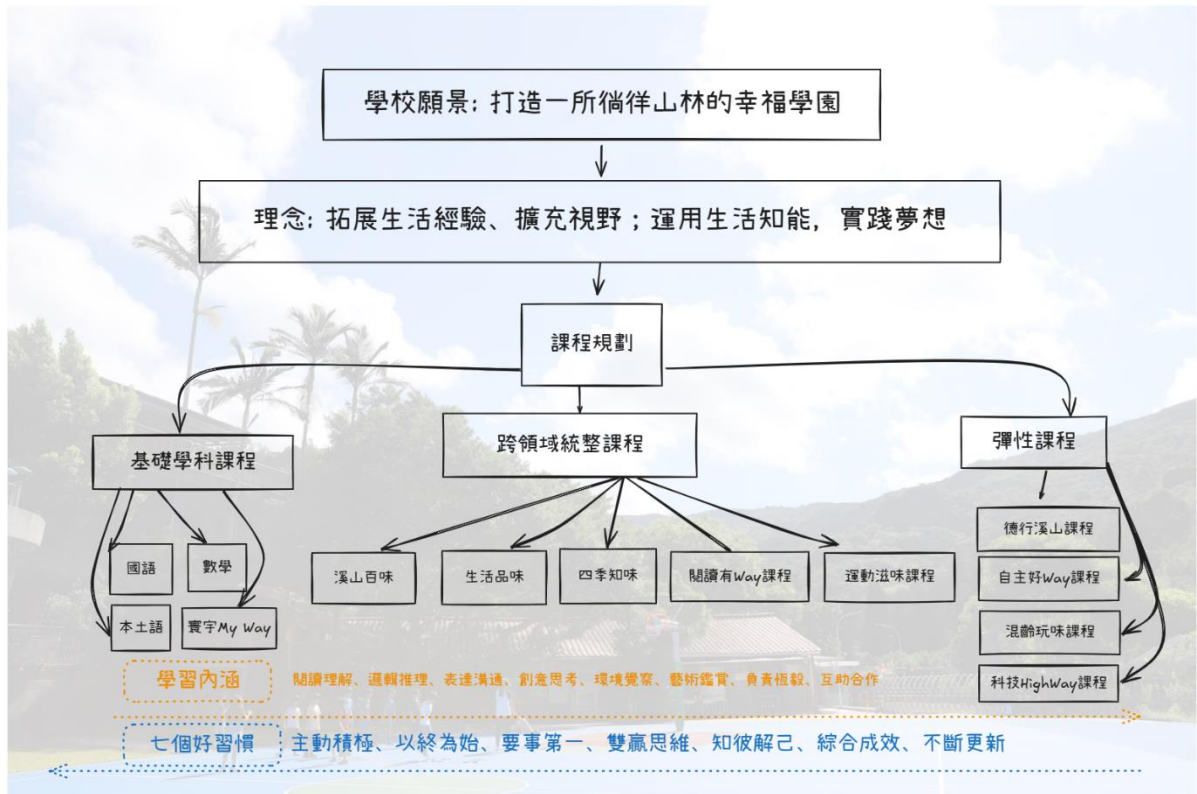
學校願景：打造一所徜徉山林的幸福學園

理念：拓展生活經驗、擴充視野；運用生活知能，實踐夢想

課程規劃

基礎學科課程

國語

數學

本土語

寰宇My Way

跨領域統整課程

溪山百味

生活品味

四季知味

閱讀有Way課程

運動滋味課程

彈性課程

德行溪山課程

自主好Way課程

混齡玩味課程

科技HighWay課程

學習內涵

閱讀理解、邏輯推理、表達溝通、創意思考、環境覺察、藝術鑑賞、負責恆毅、互助合作

七個好習慣

主動積極、以終為始、要事第一、雙贏思維、知彼解己、綜合成效、不斷更新